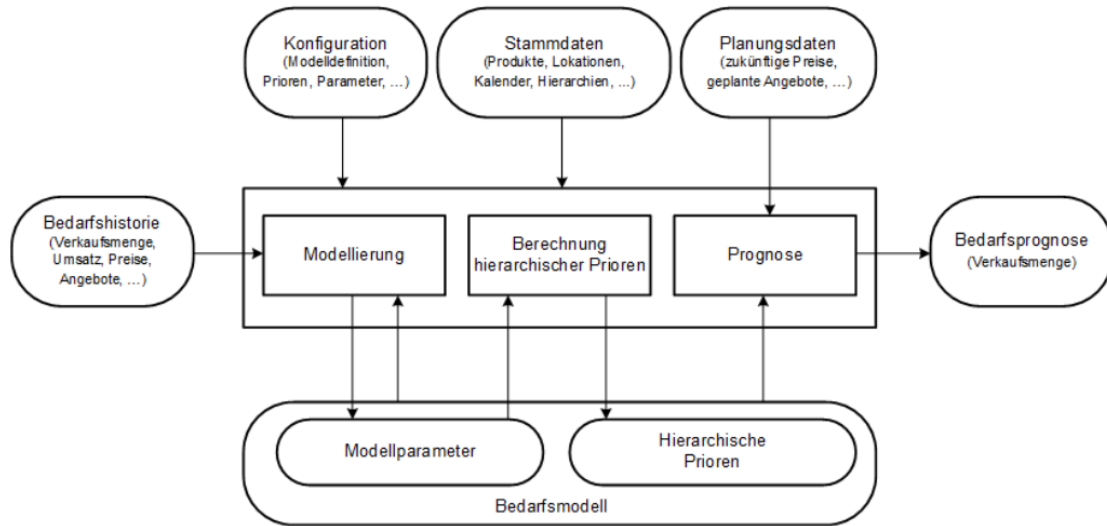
Konfiguration
(Modelldefinition, Prioren, Parameter, ...)

Stammdaten
(Produkte, Lokationen, Kalender, Hierarchien, ...)

Planungsdaten
(zukünftige Preise, geplante Angebote, ...)

Bedarfshistorie
(Verkaufsmenge, Umsatz, Preise, Angebote, ...)

Modellierung

Berechnung hierarchischer Prioren

Prognose

Bedarfsprognose
(Verkaufsmenge)

Modellparameter

Hierarchische Prioren

Bedarfsmodell